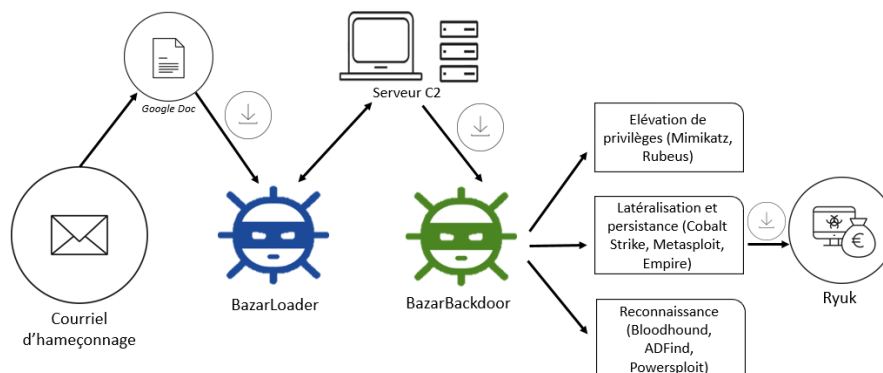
Google Doc

Serveur C2

Elévation de privilèges (Mimikatz, Rubeus)

Latéralisation et persistance (Cobalt Strike, Metasploit, Empire)

Reconnaissance (Bloodhound, ADFind, Powersploit)

BazarLoader

BazarBackdoor

Ryuk

€

Courriel d'hameçonnage